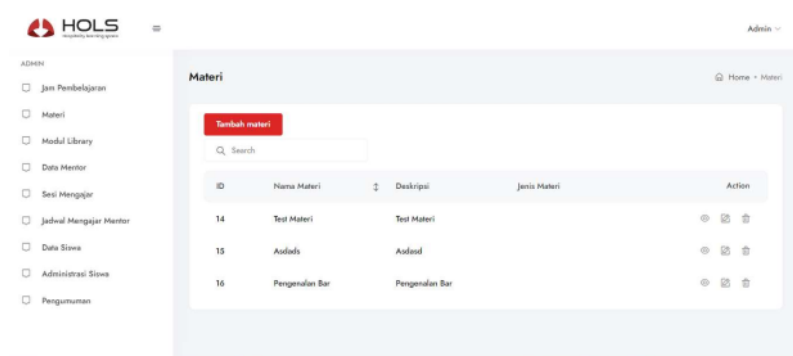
HOLS
hospitality learning system

Admin

ADMIN
Jam Pembelajaran
Materi
Modul Library
Data Mentor
Sesi Mengajar
Jadwal Mengajar Mentor
Data Siswa
Administrasi Siswa
Pengumuman

Materi

Home • Materi

Tambah materi

Search

| ID | Nama Materi | Deskripsi | Jenis Materi | Action |
|---|---|---|---|---|
| 14 | Test Materi | Test Materi | | |
| 15 | Asdads | Asdasd | | |
| 16 | Pengenalan Bar | Pengenalan Bar | | |